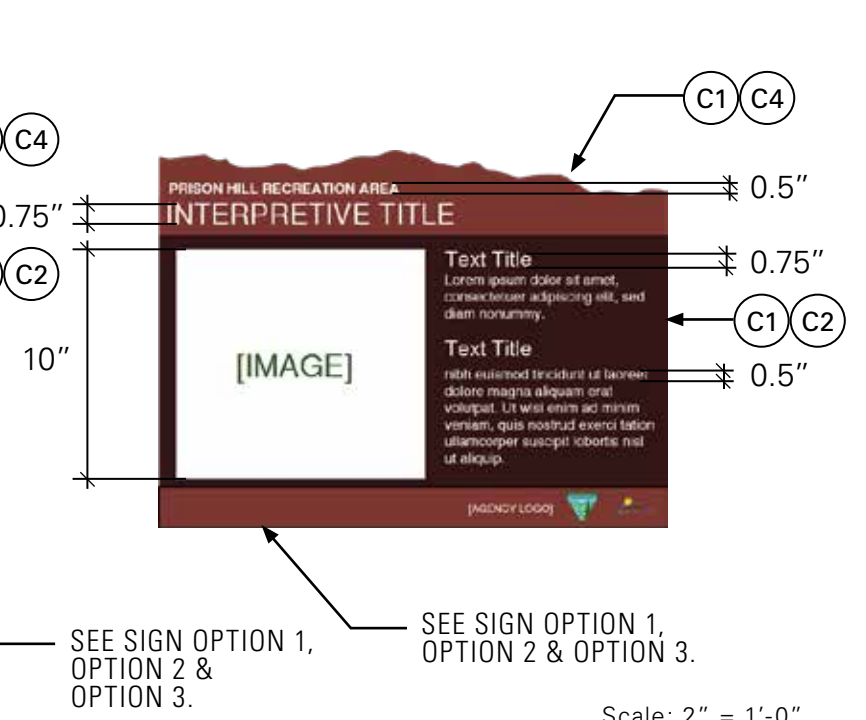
C1 C4

C4

PRISON HILL RECREATION AREA

0.5″

0.75″

INTERPRETIVE TITLE

C2

Text Title

0.75″

Lorem ipsum dolor sit amet, consectetuer adipiscing elit, sed diam nonummy.

C1 C2

10″

[IMAGE]

Text Title

nibh euismod tincidunt ut laoreet dolore magna aliquam erat volutpat. Ut wisi enim ad minim veniam, quis nostrud exerci tation ullamcorper suscipit lobortis nisl ut aliquip.

0.5″

[AGENCY LOGO]

SEE SIGN OPTION 1, OPTION 2 & OPTION 3.

SEE SIGN OPTION 1, OPTION 2 & OPTION 3.

Scale: 2″ = 1′-0″